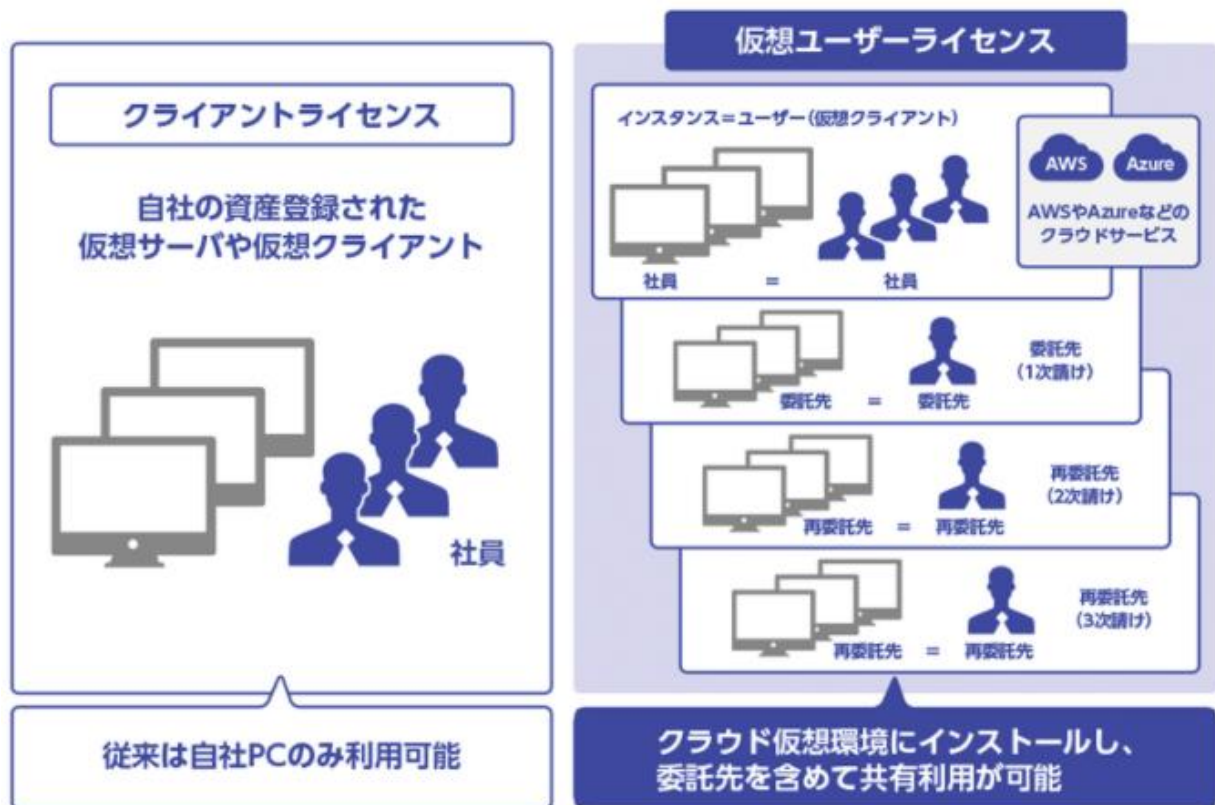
クライアントライセンス

自社の資産登録された
仮想サーバや仮想クライアント

社員

従来は自社PCのみ利用可能

仮想ユーザーライセンス

インスタンス＝ユーザー（仮想クライアント）

AWS Azure
AWSやAzureなどの
クラウドサービス

社員 ＝ 社員

委託先 ＝ 委託先
委託先
（1次請け）

再委託先 ＝ 再委託先
再委託先
（2次請け）

再委託先 ＝ 再委託先
再委託先
（3次請け）

クラウド仮想環境にインストールし、
委託先を含めて共有利用が可能